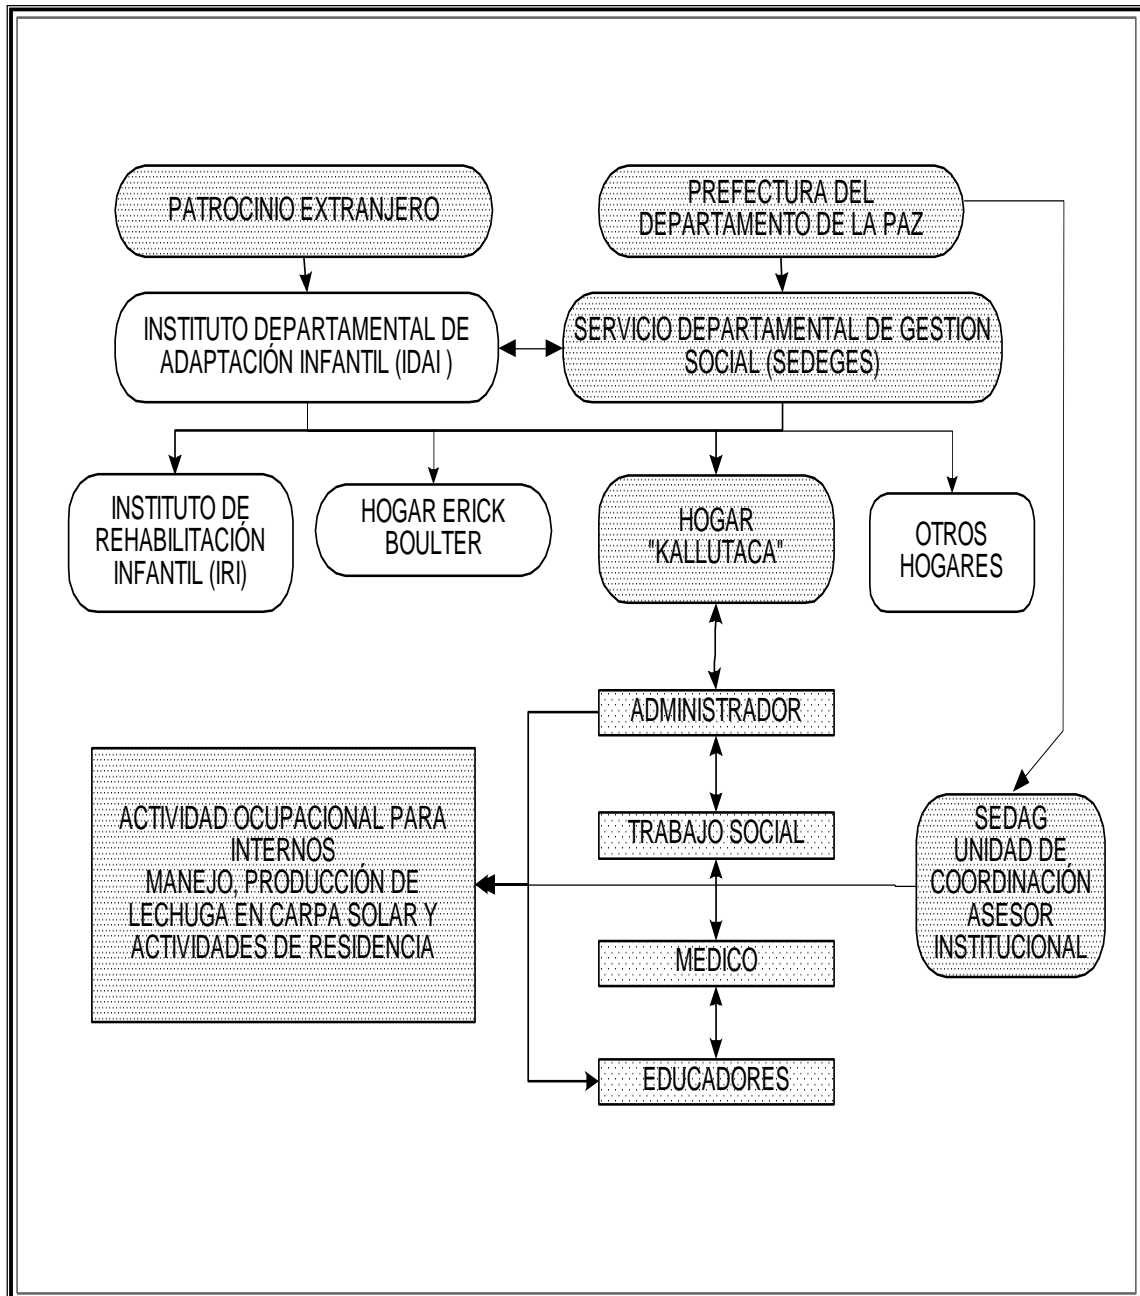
PATROCINIO EXTRANJERO

PREFECTURA DEL DEPARTAMENTO DE LA PAZ

INSTITUTO DEPARTAMENTAL DE ADAPTACIÓN INFANTIL (IDAI )

SERVICIO DEPARTAMENTAL DE GESTION SOCIAL (SEDEGES)

INSTITUTO DE REHABILITACIÓN INFANTIL (IRI)

HOGAR ERICK BOULTER

HOGAR "KALLUTACA"

OTROS HOGARES

ADMINISTRADOR

ACTIVIDAD OCUPACIONAL PARA INTERNOS
MANEJO, PRODUCCIÓN DE LECHUGA EN CARPA SOLAR Y ACTIVIDADES DE RESIDENCIA

TRABAJO SOCIAL

SEDAG
UNIDAD DE COORDINACIÓN
ASESOR INSTITUCIONAL

MEDICO

EDUCADORES